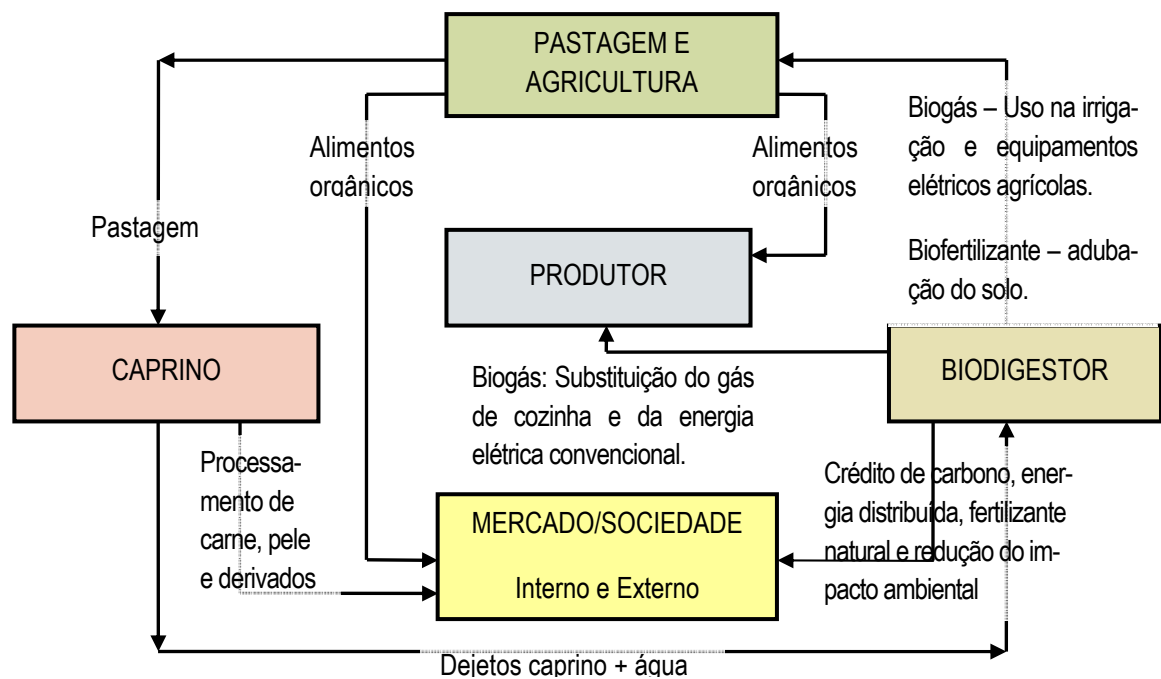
PASTAGEM E AGRICULTURA

Pastagem

Alimentos orgânicos

Alimentos orgânicos

Biogás – Uso na irrigação e equipamentos elétricos agrícolas.

Biofertilizante – adubação do solo.

PRODUTOR

CAPRINO

BIODIGESTOR

Biogás: Substituição do gás de cozinha e da energia elétrica convencional.

Processamento de carne, pele e derivados

MERCADO/SOCIEDADE

Interno e Externo

Crédito de carbono, energia distribuída, fertilizante natural e redução do impacto ambiental

Dejetos caprino + água